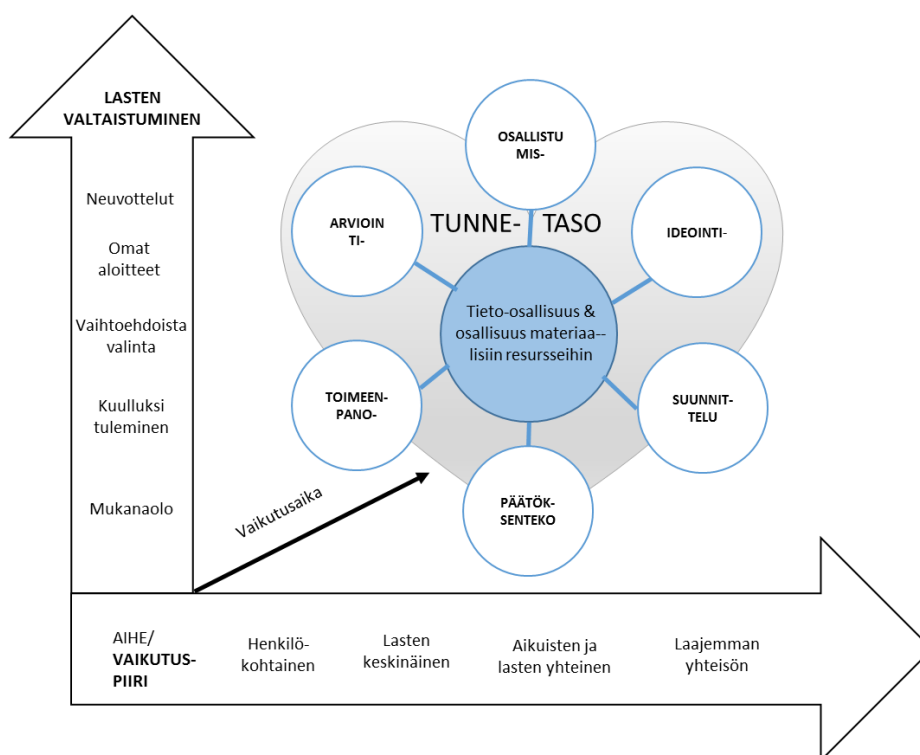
LASTEN VALTAISTUMINEN

Neuvottelut

Omat aloitteet

Vaihtoehdoista valinta

Kuulluksi tuleminen

Mukanaolo

OSALLISTUMIS-

TUNNE- TASO

ARVIOINTI-

IDEOINTI-

Tieto-osallisuus & osallisuus materiaa--lisiin resursseihin

TOIMEEN-PANO-

SUUNNIT-TELU

PÄÄTÖK-SENTEKO

Vaikutusaika

AIHE/ VAIKUTUS-PIIRI

Henkilö-kohtainen

Lasten keskinäinen

Aikuisten ja lasten yhteinen

Laajemman yhteisön